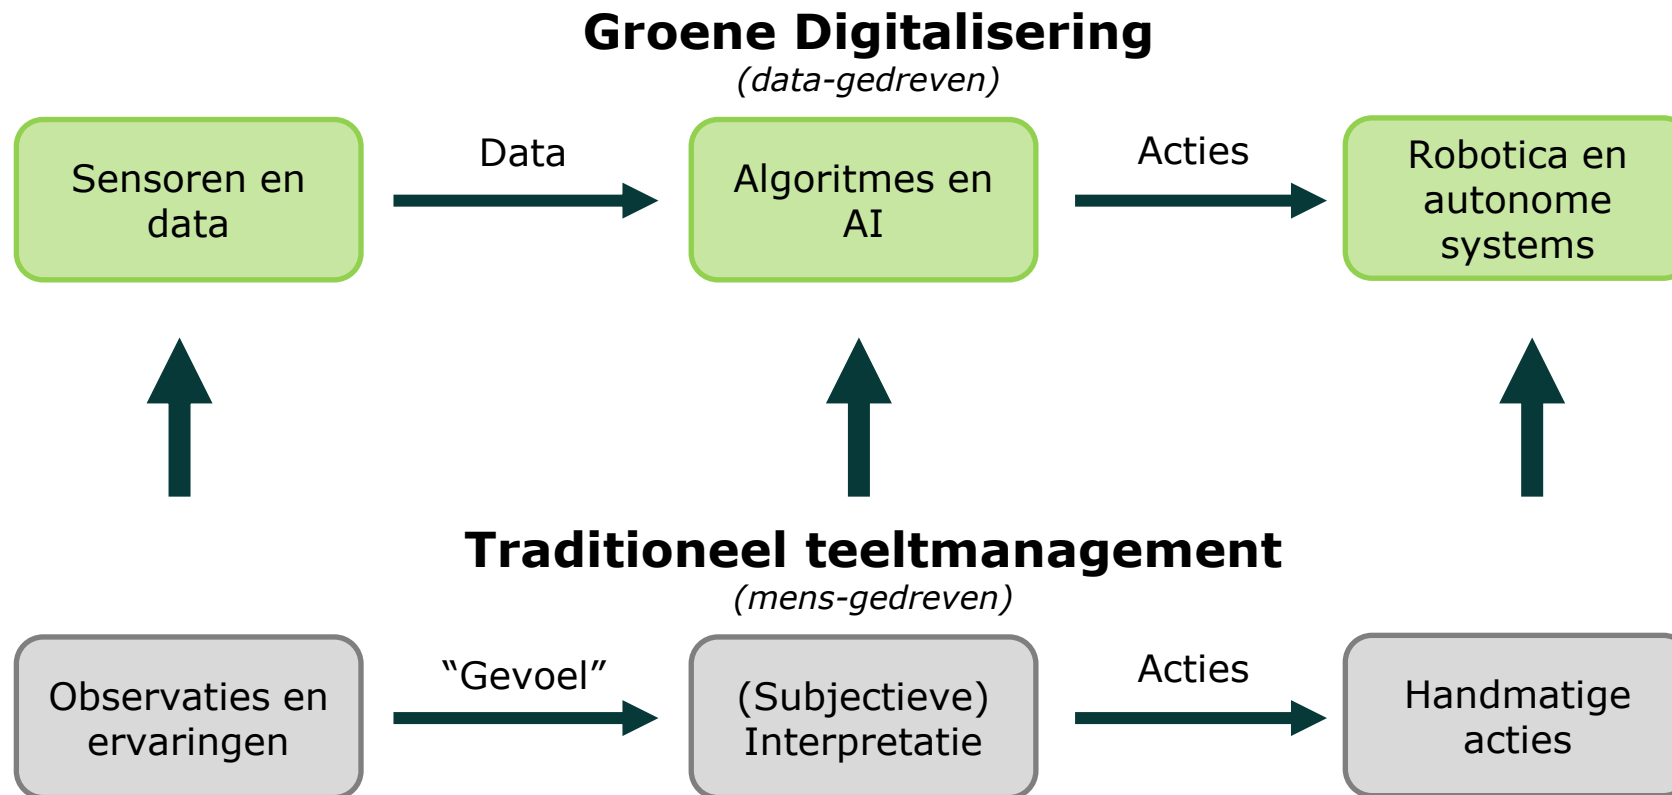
Groene Digitalisering
(data-gedreven)

Sensoren en data

Data

Algoritmes en AI

Acties

Robotica en autonome systems

Traditioneel teeltmanagement
(mens-gedreven)

Observaties en ervaringen

“Gevoel”

(Subjectieve) Interpretatie

Acties

Handmatige acties